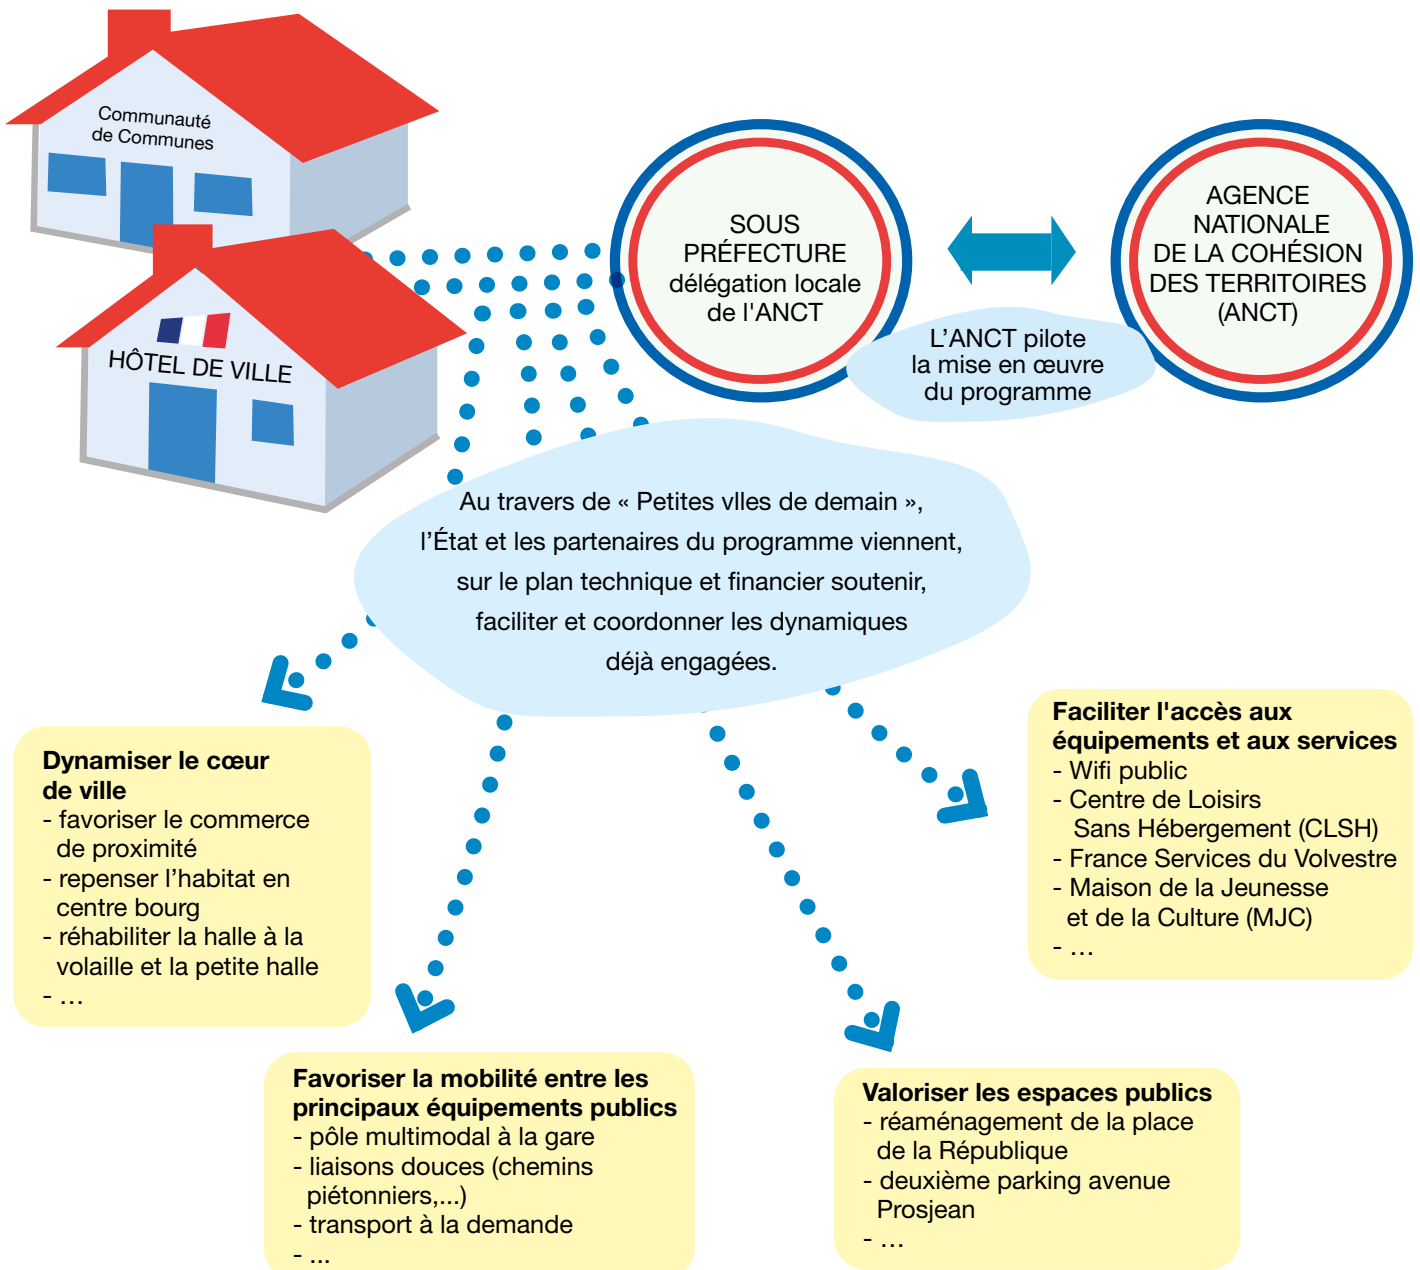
Communauté de Communes

HÔTEL DE VILLE

SOUS PRÉFECTURE délégation locale de l'ANCT

AGENCE NATIONALE DE LA COHÉSION DES TERRITOIRES (ANCT)

L'ANCT pilote la mise en œuvre du programme

Au travers de « Petites vlles de demain », l'État et les partenaires du programme viennent, sur le plan technique et financier soutenir, faciliter et coordonner les dynamiques déjà engagées.

**Dynamiser le cœur de ville**
- favoriser le commerce de proximité
- repenser l'habitat en centre bourg
- réhabiliter la halle à la volaille et la petite halle
- ...

**Faciliter l'accès aux équipements et aux services**
- Wifi public
- Centre de Loisirs Sans Hébergement (CLSH)
- France Services du Volvestre
- Maison de la Jeunesse et de la Culture (MJC)
- ...

**Favoriser la mobilité entre les principaux équipements publics**
- pôle multimodal à la gare
- liaisons douces (chemins piétonniers,...)
- transport à la demande
- ...

**Valoriser les espaces publics**
- réaménagement de la place de la République
- deuxième parking avenue Prosjean
- ...